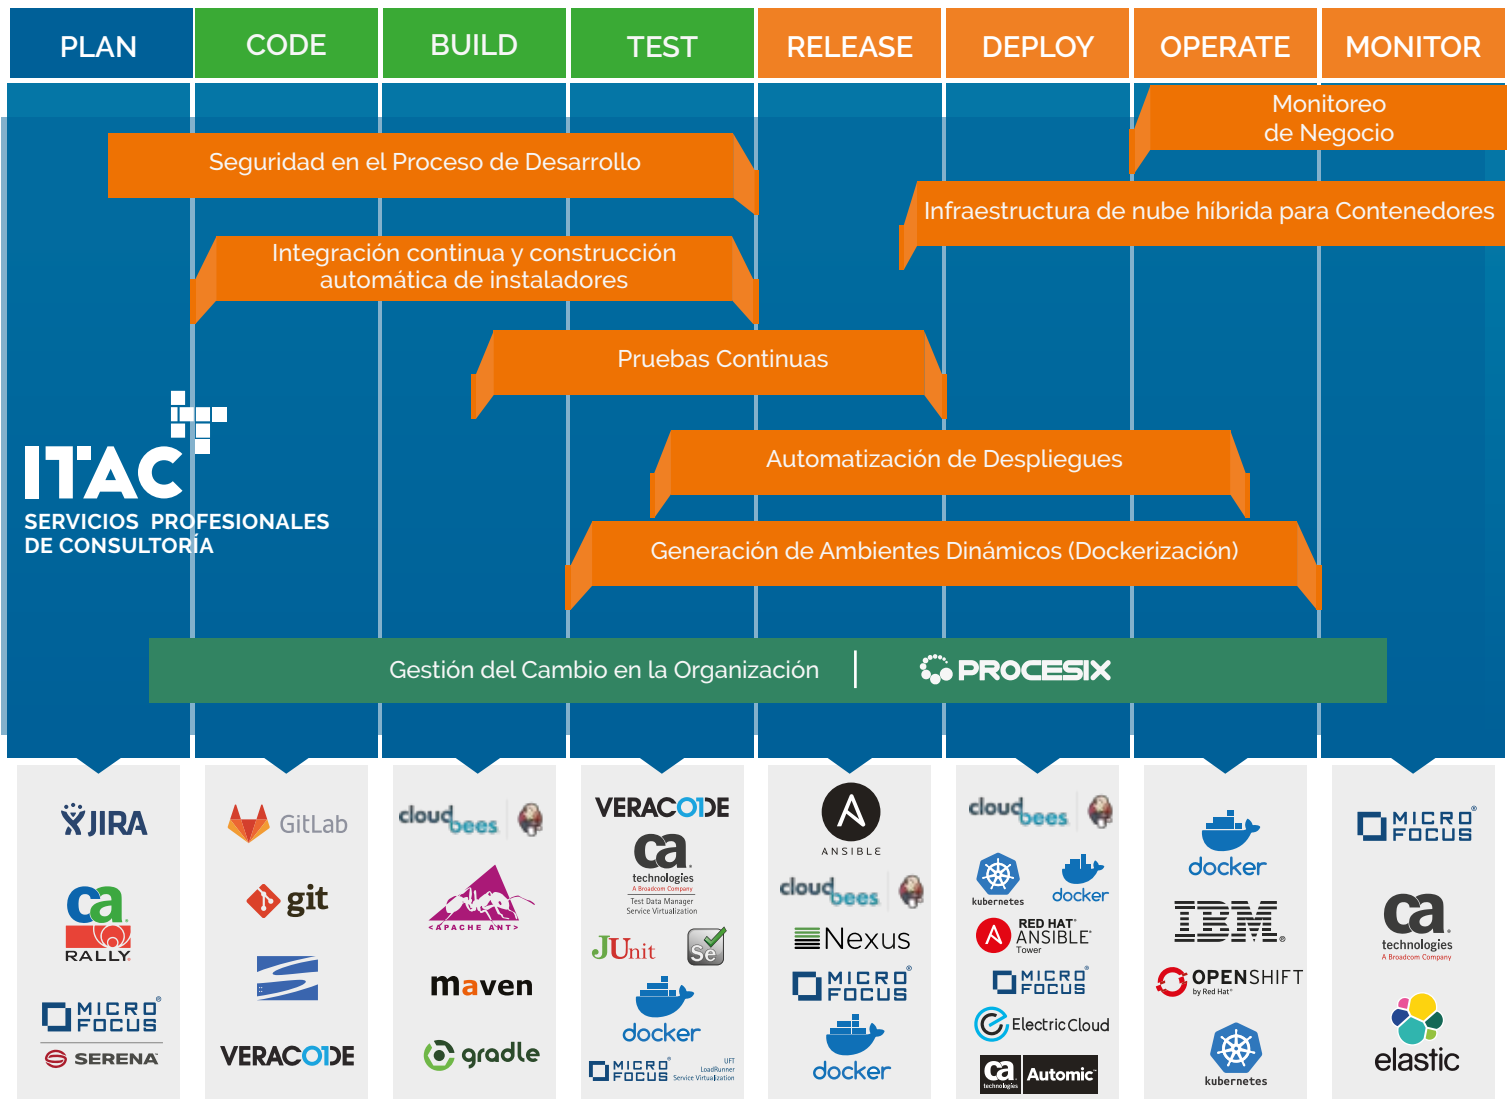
PLAN
CODE
BUILD
TEST
RELEASE
DEPLOY
OPERATE
MONITOR

Monitoreo de Negocio

Seguridad en el Proceso de Desarrollo

Infraestructura de nube híbrida para Contenedores

Integración continua y construcción automática de instaladores

Pruebas Continuas

ITAC
SERVICIOS PROFESIONALES DE CONSULTORÍA

Automatización de Despliegues

Generación de Ambientes Dinámicos (Dockerización)

Gestión del Cambio en la Organización | PROCESIX

JIRA
ca
RALLY
MICRO FOCUS
SERENA

GitLab
git
VERACODE

cloudbees
APACHE ANT
maven
gradle

VERACODE
ca technologies
A Broadcom Company
Test Data Manager
Service Virtualization
JUnit
Se
docker
MICRO FOCUS
UFT
LoadRunner
Service Virtualization

ANSIBLE
cloudbees
Nexus
MICRO FOCUS
docker

cloudbees
kubernetes
docker
RED HAT ANSIBLE Tower
MICRO FOCUS
ElectricCloud
ca technologies
Automic

docker
IBM
OPENSHIFT
by Red Hat
kubernetes

MICRO FOCUS
ca technologies
A Broadcom Company
elastic